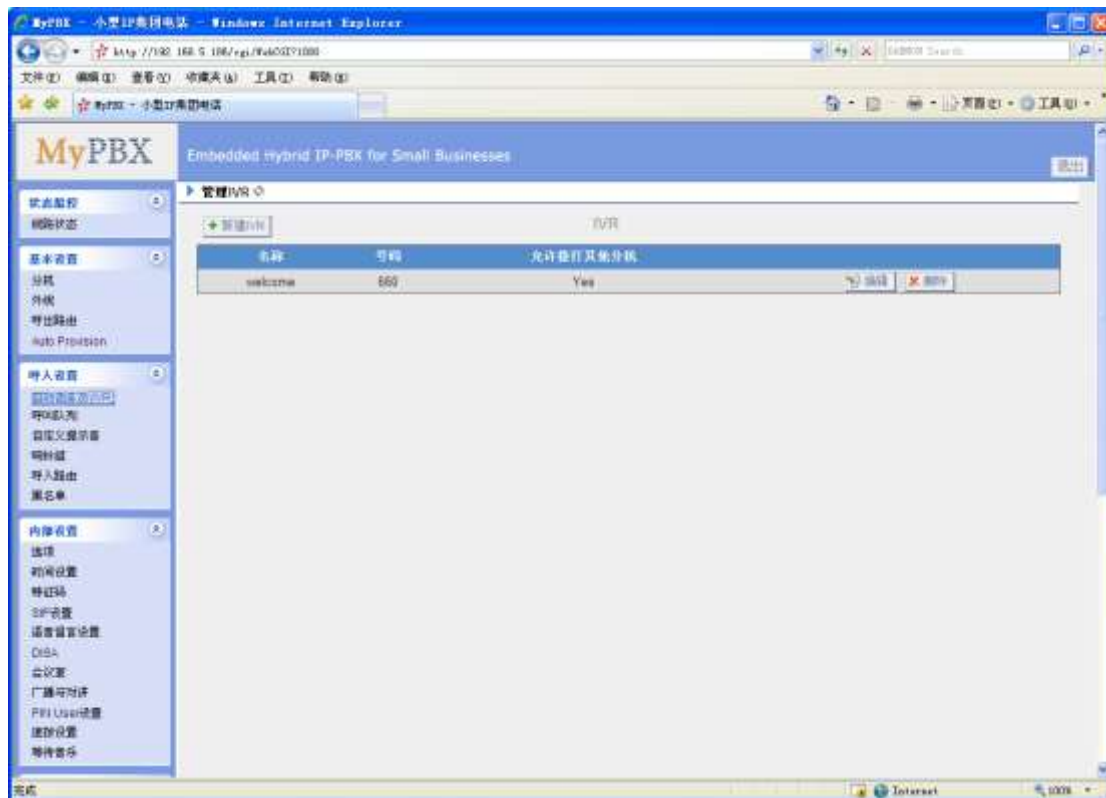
MyPBX - 小型IP集团电话 - Windows Internet Explorer

http://192.168.5.186/cgi/WebCGI?1000

文件(F) 编辑(E) 查看(V) 收藏夹(A) 工具(T) 帮助(H)

MyPBX - 小型IP集团电话

页面(P) 工具(O)

MyPBX

Embedded Hybrid IP-PBX for Small Businesses

退出

状态监控
线路状态

基本设置
分机
外线
呼出路由
Auto Provision

呼入设置
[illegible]
呼叫队列
自定义提示音
响铃组
呼入路由
黑名单

内部设置
选项
时间设置
特征码
SIP设置
语音留言设置
DISA
会议室
广播与对讲
PIN User设置
遇忙设置
等待音乐

▶ 管理IVR

+ 新建IVR

IVR

| 名称 | 号码 | 允许拨打其他分机 | |
|---|---|---|---|
| welcome | 660 | Yes | 编辑 删除 |

完成

Internet

100%